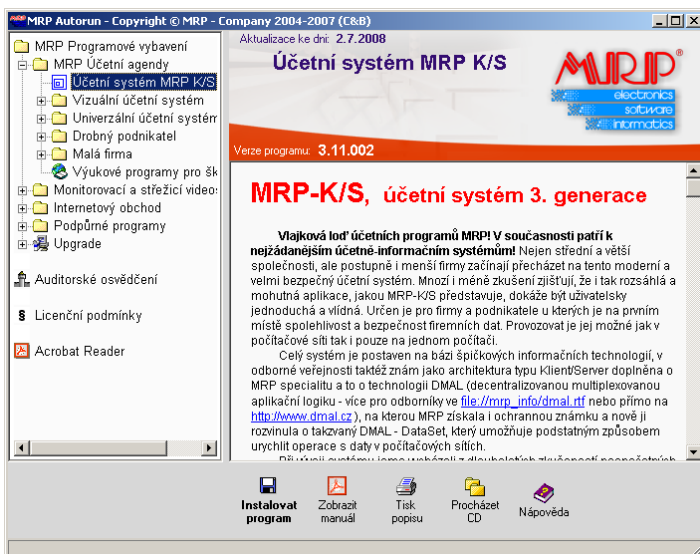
MRP Autorun - Copyright © MRP - Company 2004-2007 (C&B)

MRP Programové vybavení
MRP Účetní agendy
Účetní systém MRP K/S
Vizuální účetní systém
Univerzální účetní systém
Drobný podnikatel
Malá firma
Výukové programy pro šk
Monitorovací a střežicí video
Internetový obchod
Podpůrné programy
Upgrade

Auditorské osvědčení

§ Licenční podmínky

Acrobat Reader

Aktualizace ke dni: 2.7.2008

Účetní systém MRP K/S

MRP
electronics
software
informatics

Verze programu: 3.11.002

MRP-K/S, účetní systém 3. generace

Vlajková loď účetních programů MRP! V současnosti patří k nejžádanějším účetně-informačním systémům! Nejen střední a větší společnosti, ale postupně i menší firmy začínají přecházet na tento moderní a velmi bezpečný účetní systém. Mnozí i méně zkušení zjišťují, že i tak rozsáhlá a mohutná aplikace, jakou MRP-K/S představuje, dokáže být uživatelsky jednoduchá a vlídná. Určen je pro firmy a podnikatele u kterých je na prvním místě spolehlivost a bezpečnost firemních dat. Provozovat je jej možné jak v počítačové síti tak i pouze na jednom počítači.

Celý systém je postaven na bázi špičkových informačních technologií, v odborné veřejnosti taktéž znám jako architektura typu Klient/Server doplněna o MRP specialitu a to o technologii DMAL (decentralizovanou multiplexovanou aplikační logiku - více pro odborníky ve file://mrp_info/dmal.rtf nebo přímo na http://www.dmal.cz), na kterou MRP získala i ochrannou známku a nově ji rozvinula o takzvaný DMAL - DataSet, který umožňuje podstatným způsobem urychlit operace s daty v počítačových sítích.

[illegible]

Instalovat program
Zobrazit manuál
Tisk popisu
Procházet CD
Nápověda